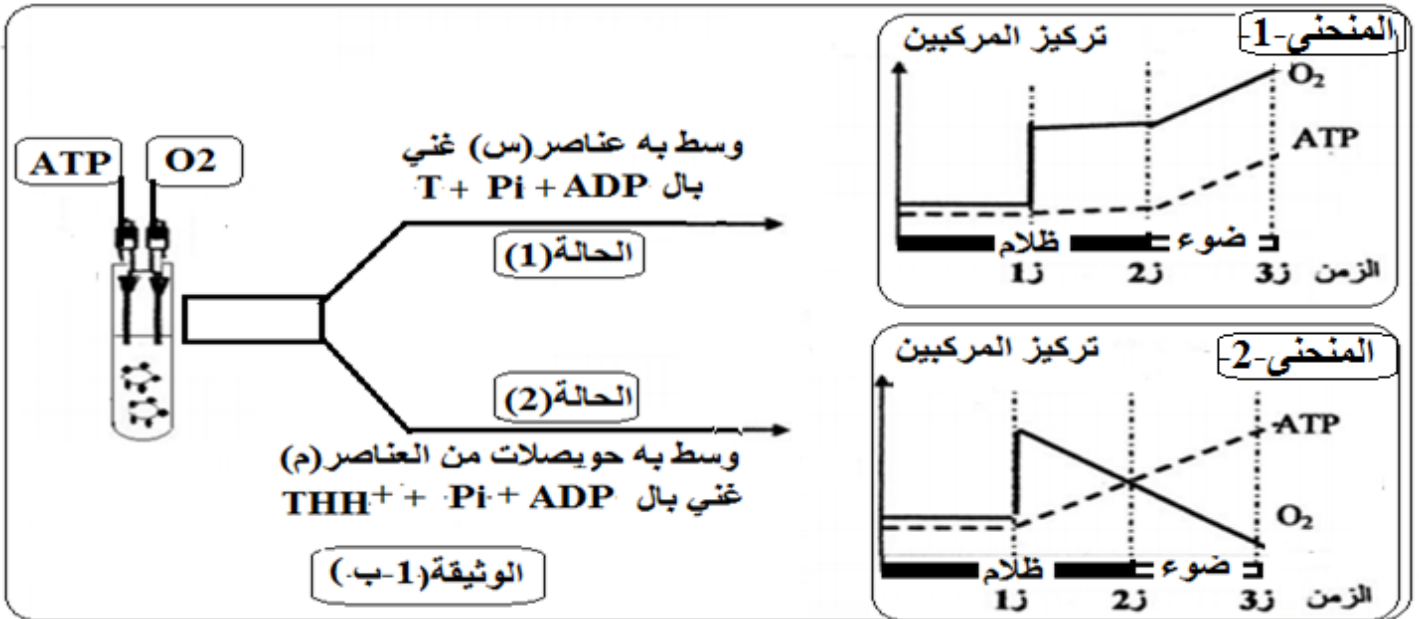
ATP
O2

وسط به عناصر(س) غني
بال T + Pi + ADP

الحالة(1)

الحالة(2)

وسط به حويصلات من العناصر(م)
غني بال THH$^+$ + Pi + ADP

الوثيقة(1-ب)

المنحنى-1-
تركيز المركبين
O$_2$
ATP
ظلام
ضوء
ز1
ز2
ز3
الزمن

المنحنى-2-
تركيز المركبين
ATP
O$_2$
ظلام
ضوء
ز1
ز2
ز3
الزمن